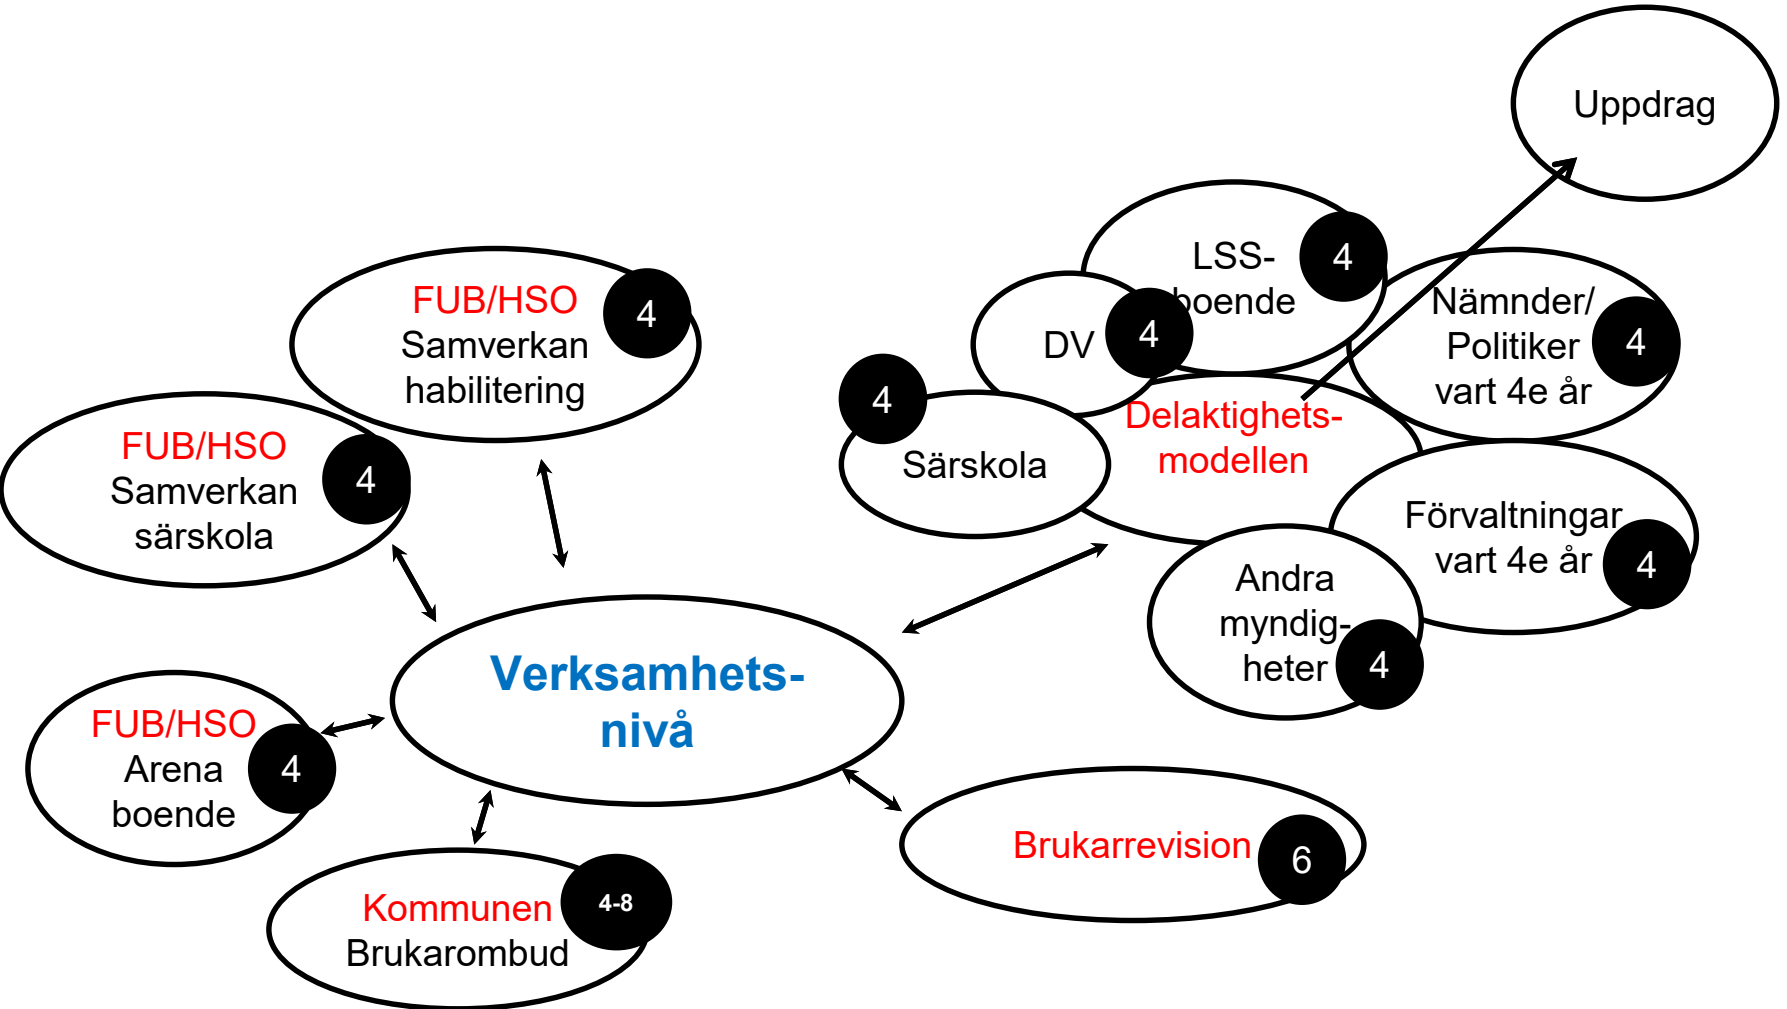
Uppdrag

LSS-boende 4

Nämnder/ Politiker vart 4e år 4

DV 4

4 Särskola

Delaktighets-modellen

FUB/HSO Samverkan habilitering 4

FUB/HSO Samverkan särskola 4

Förvaltningar vart 4e år 4

Andra myndig-heter 4

Verksamhets-nivå

FUB/HSO Arena boende 4

Brukarrevision 6

Kommunen Brukarombud 4-8